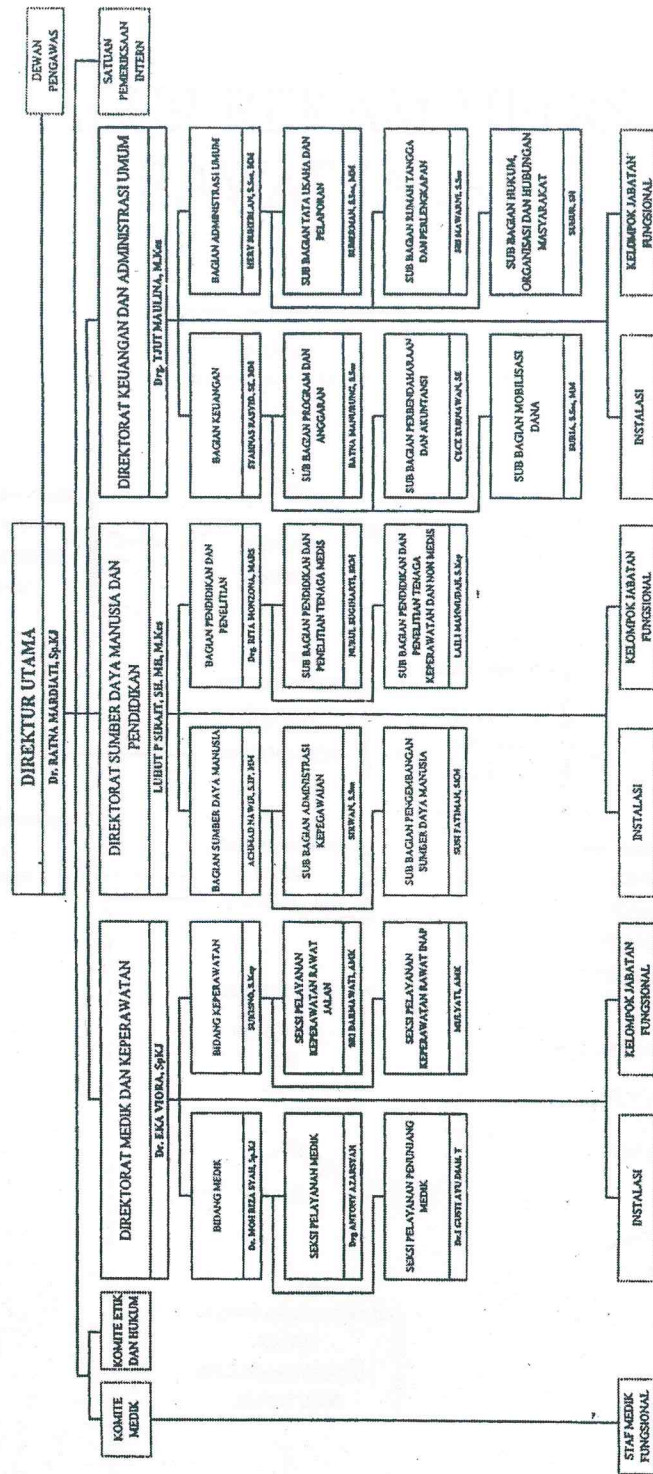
DEWAN PENGAWAS

SATUAN PEMERIKSAAN INTERN

DIREKTUR UTAMA
Dr. RATNA MARDIATI, Sp.KJ

KOMITE MEDIK

KOMITE ETIK DAN HUKUM

DIREKTORAT MEDIK DAN KEPERAWATAN
Dr. EKA VIORA, SpKJ

BIDANG MEDIK
Dr. MOH RIZA SYAH, Sp.KJ

SEKSI PELAYANAN MEDIK
Drg ANTONY AZARSYAH

SEKSI PELAYANAN PENUNJANG MEDIK
Dr. I GUSTI AYU DMAK. T

BIDANG KEPERAWATAN
SUKISNO, S.Kep

SEKSI PELAYANAN KEPERAWATAN RAWAT JALAN
SRI DARMAWATI, AMK

SEKSI PELAYANAN KEPERAWATAN RAWAT INAP
MULYATI, AMK

DIREKTORAT SUMBER DAYA MANUSIA DAN PENDIDIKAN
LUHUT P SIHAIT, SH, MH, M.Kes

BAGIAN SUMBER DAYA MANUSIA
ACHMAD NAWIR, S.IP, MM

SUB BAGIAN ADMINISTRASI KEPEGAWAIAN
SIRWAN, S.Sos

SUB BAGIAN PENGEMBANGAN SUMBER DAYA MANUSIA
SUSI FATIMAH, SKM

BAGIAN PENDIDIKAN DAN PENELITIAN
Drg. RITA MONZONA, MARS

SUB BAGIAN PENDIDIKAN DAN PENELITIAN TENAGA MEDIS
NURUL SUGIHARTI, SKM

SUB BAGIAN PENDIDIKAN DAN PENELITIAN TENAGA KEPERAWATAN DAN NON MEDIS
LALI MAHMUDAH, S.Kep

DIREKTORAT KEUANGAN DAN ADMINISTRASI UMUM
Drg. TJUT MAULINA, M.Kes

BAGIAN KEUANGAN
SYAMNAS RASYID, SE, MM

SUB BAGIAN PROGRAM DAN ANGGARAN
RATNA MAHMUNG, S.Sos

SUB BAGIAN PERBENDAHARAAN DAN AKUNTANSI
CECE KURNAWAN, SE

SUB BAGIAN MOBILISASI DANA
RUBIA, S.Sos, MM

BAGIAN ADMINISTRASI UMUM
HERY BERUTHLAM, S.Sos, MM

SUB BAGIAN TATA USAHA DAN PELAPORAN
SUMEDIANI, S.Sos, MM

SUB BAGIAN RUMAH TANGGA DAN PERLENGKAPAN
SRI MAWARNI, S.Sos

SUB BAGIAN HUKUM, ORGANISASI DAN HUBUNGAN MASYARAKAT
SUSILO, SH

STAF MEDIK FUNGSIONAL

INSTALASI

KELOMPOK JABATAN FUNGSIONAL

INSTALASI

KELOMPOK JABATAN FUNGSIONAL

INSTALASI

KELOMPOK JABATAN FUNGSIONAL